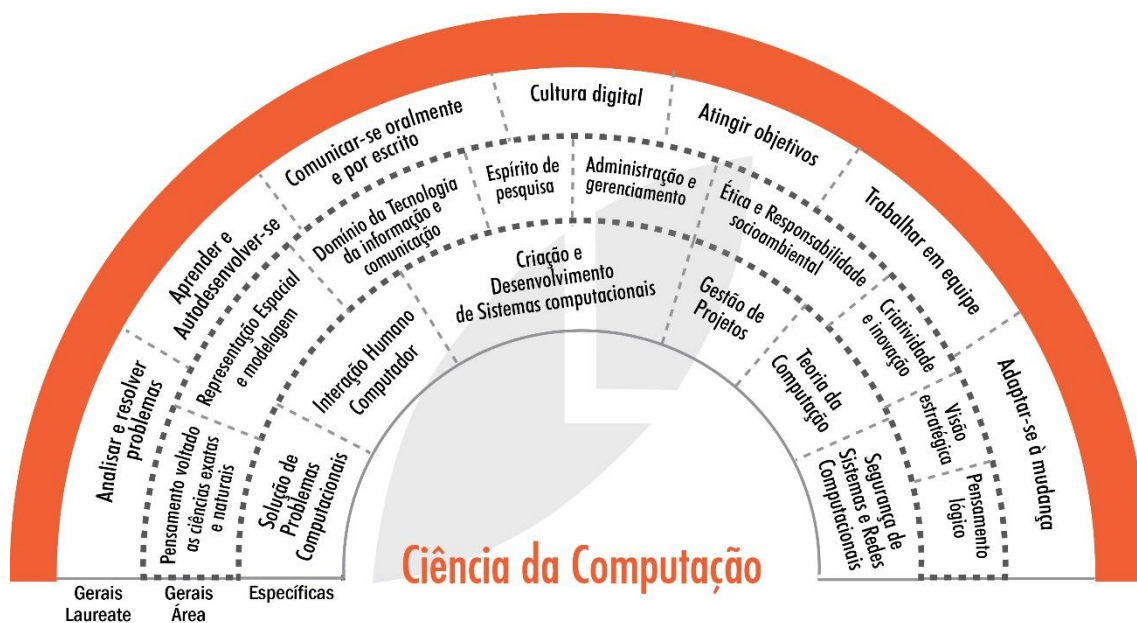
Analisar e resolver problemas

Aprender e Autodesenvolver-se

Comunicar-se oralmente e por escrito

Cultura digital

Atingir objetivos

Trabalhar em equipe

Adaptar-se à mudança

Pensamento voltado as ciências exatas e naturais

Representação Espacial e modelagem

Domínio da Tecnologia da informação e comunicação

Espírito de pesquisa

Administração e gerenciamento

Ética e Responsabilidade socioambiental

Criatividade e inovação

Visão estratégica

Pensamento lógico

Solução de Problemas Computacionais

Interação Humano Computador

Criação e Desenvolvimento de Sistemas computacionais

Gestão de Projetos

Teoria da Computação

Segurança de Sistemas e Redes Computacionais

Ciência da Computação

Gerais Laureate

Gerais Área

Específicas